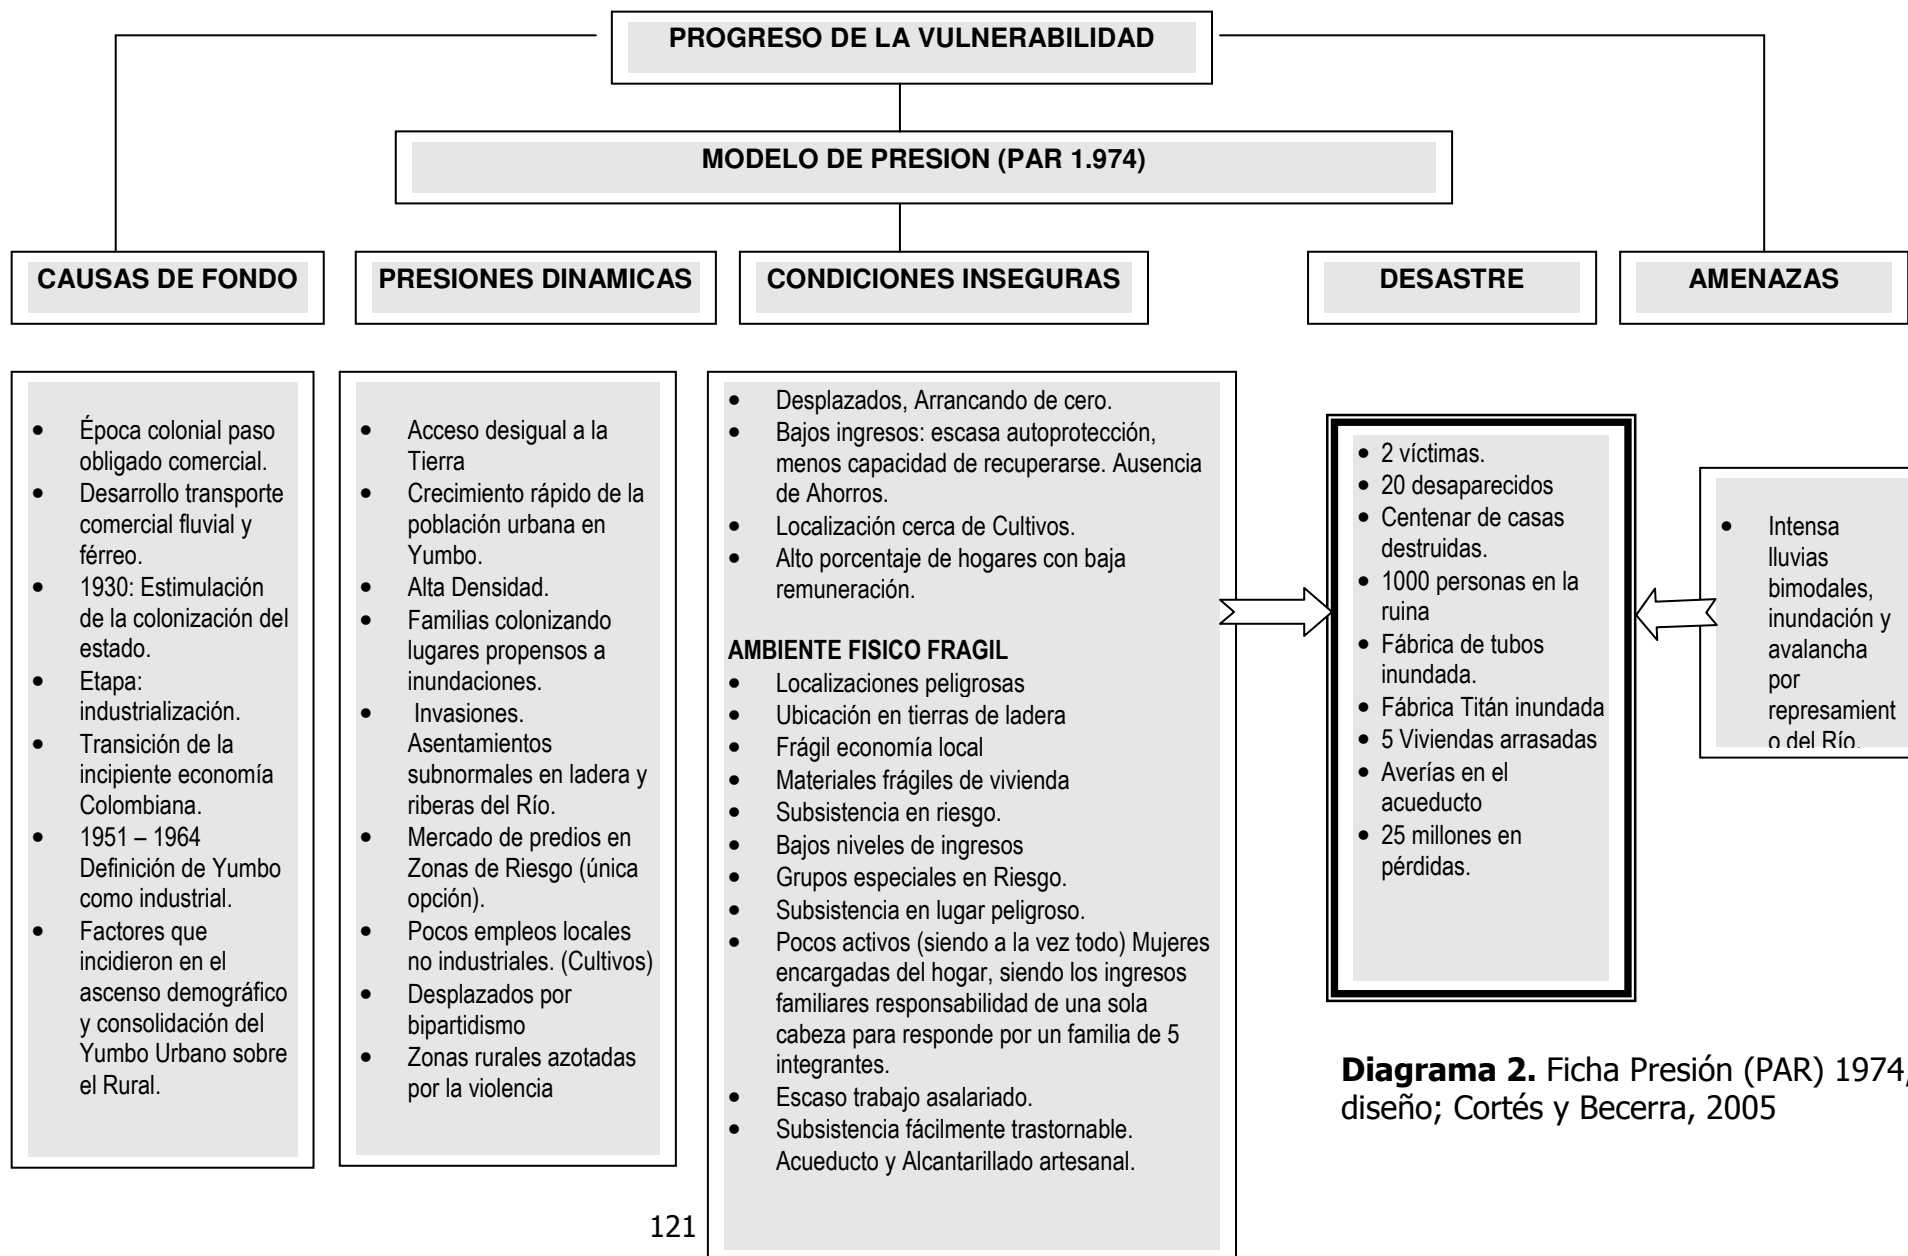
PROGRESO DE LA VULNERABILIDAD

MODELO DE PRESION (PAR 1.974)

CAUSAS DE FONDO

PRESIONES DINAMICAS

CONDICIONES INSEGURAS

DESASTRE

AMENAZAS

- Época colonial paso obligado comercial.
- Desarrollo transporte comercial fluvial y férreo.
- 1930: Estimulación de la colonización del estado.
- Etapa: industrialización.
- Transición de la incipiente economía Colombiana.
- 1951 – 1964 Definición de Yumbo como industrial.
- Factores que incidieron en el ascenso demográfico y consolidación del Yumbo Urbano sobre el Rural.

- Acceso desigual a la Tierra
- Crecimiento rápido de la población urbana en Yumbo.
- Alta Densidad.
- Familias colonizando lugares propensos a inundaciones.
- Invasiones. Asentamientos subnormales en ladera y riberas del Río.
- Mercado de predios en Zonas de Riesgo (única opción).
- Pocos empleos locales no industriales. (Cultivos)
- Desplazados por bipartidismo
- Zonas rurales azotadas por la violencia

- Desplazados, Arrancando de cero.
- Bajos ingresos: escasa autoprotección, menos capacidad de recuperarse. Ausencia de Ahorros.
- Localización cerca de Cultivos.
- Alto porcentaje de hogares con baja remuneración.

AMBIENTE FISICO FRAGIL
- Localizaciones peligrosas
- Ubicación en tierras de ladera
- Frágil economía local
- Materiales frágiles de vivienda
- Subsistencia en riesgo.
- Bajos niveles de ingresos
- Grupos especiales en Riesgo.
- Subsistencia en lugar peligroso.
- Pocos activos (siendo a la vez todo) Mujeres encargadas del hogar, siendo los ingresos familiares responsabilidad de una sola cabeza para responde por un familia de 5 integrantes.
- Escaso trabajo asalariado.
- Subsistencia fácilmente trastornable. Acueducto y Alcantarillado artesanal.

- 2 víctimas.
- 20 desaparecidos
- Centenar de casas destruidas.
- 1000 personas en la ruina
- Fábrica de tubos inundada.
- Fábrica Titán inundada
- 5 Viviendas arrasadas
- Averías en el acueducto
- 25 millones en pérdidas.

- Intensa lluvias bimodales, inundación y avalancha por represamiento del Río.

Diagrama 2. Ficha Presión (PAR) 1974, diseño; Cortés y Becerra, 2005

121